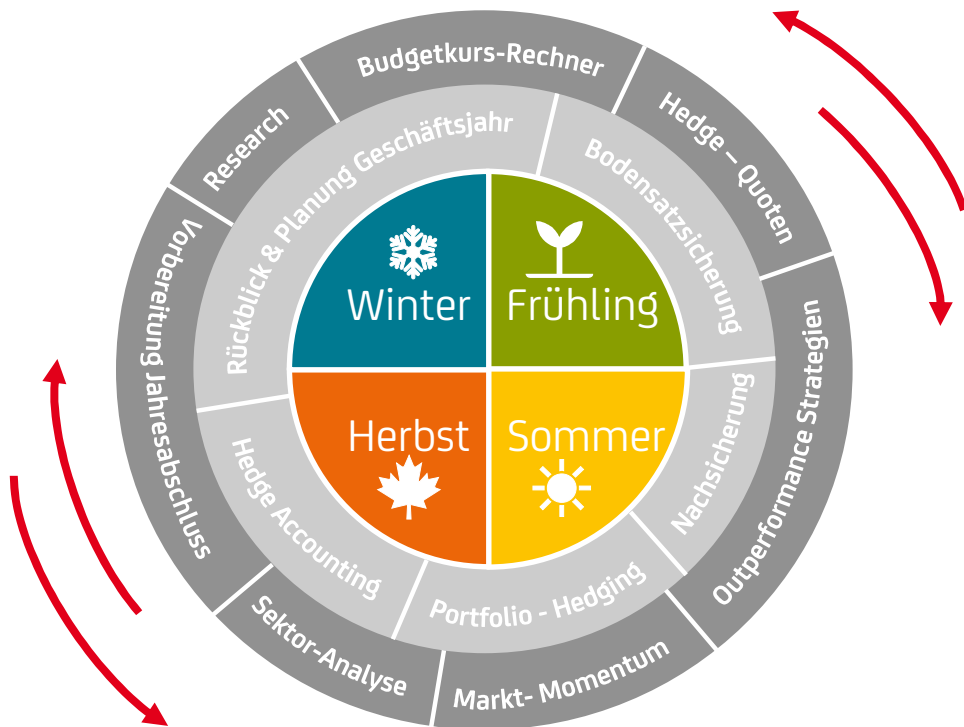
Budgetkurs-Rechner
Research
Hedge – Quoten
Vorbereitung Jahresabschluss
Outperformance Strategien
Sektor-Analyse
Markt- Momentum

Rückblick & Planung Geschäftsjahr
Bodensatzsicherung
Nachsicherung
Portfolio - Hedging
Hedge Accounting

Winter
Frühling
Herbst
Sommer